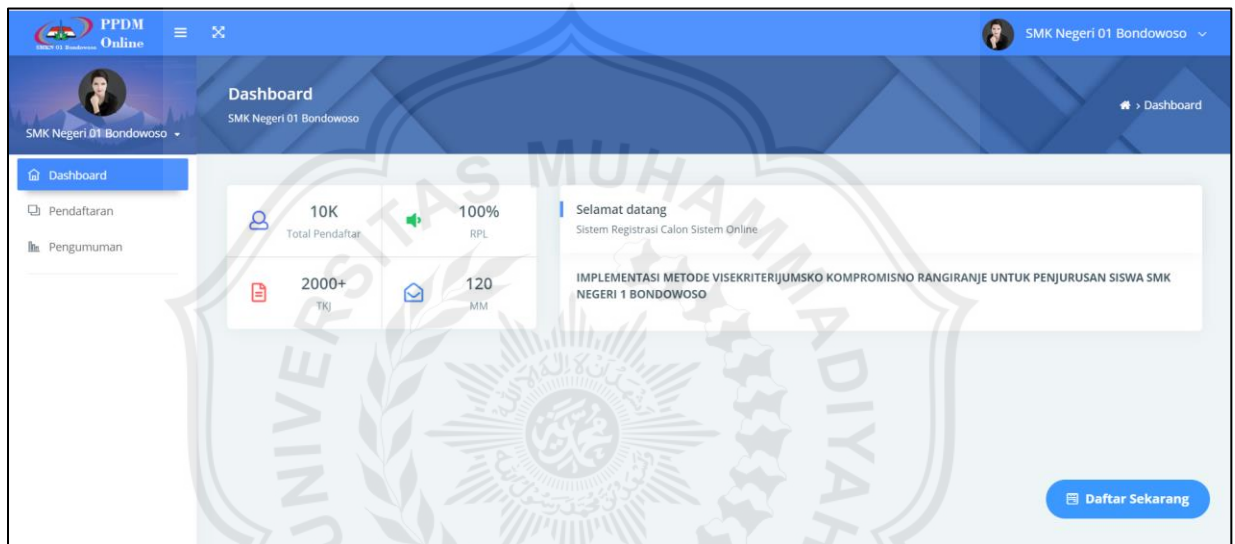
PPDM Online

SMK Negeri 01 Bondowoso

SMK Negeri 01 Bondowoso

Dashboard
SMK Negeri 01 Bondowoso

> Dashboard

Dashboard
Pendaftaran
Pengumuman

10K
Total Pendaftar

100%
RPL

2000+
TKJ

120
MM

Selamat datang
Sistem Registrasi Calon Sistem Online

IMPLEMENTASI METODE VISEKRITERIJUMSKO KOMPROMISNO RANGIRANJE UNTUK PENJURUSAN SISWA SMK NEGERI 1 BONDOWOSO

Daftar Sekarang

UNIVERSITAS MUHAMMADIYAH